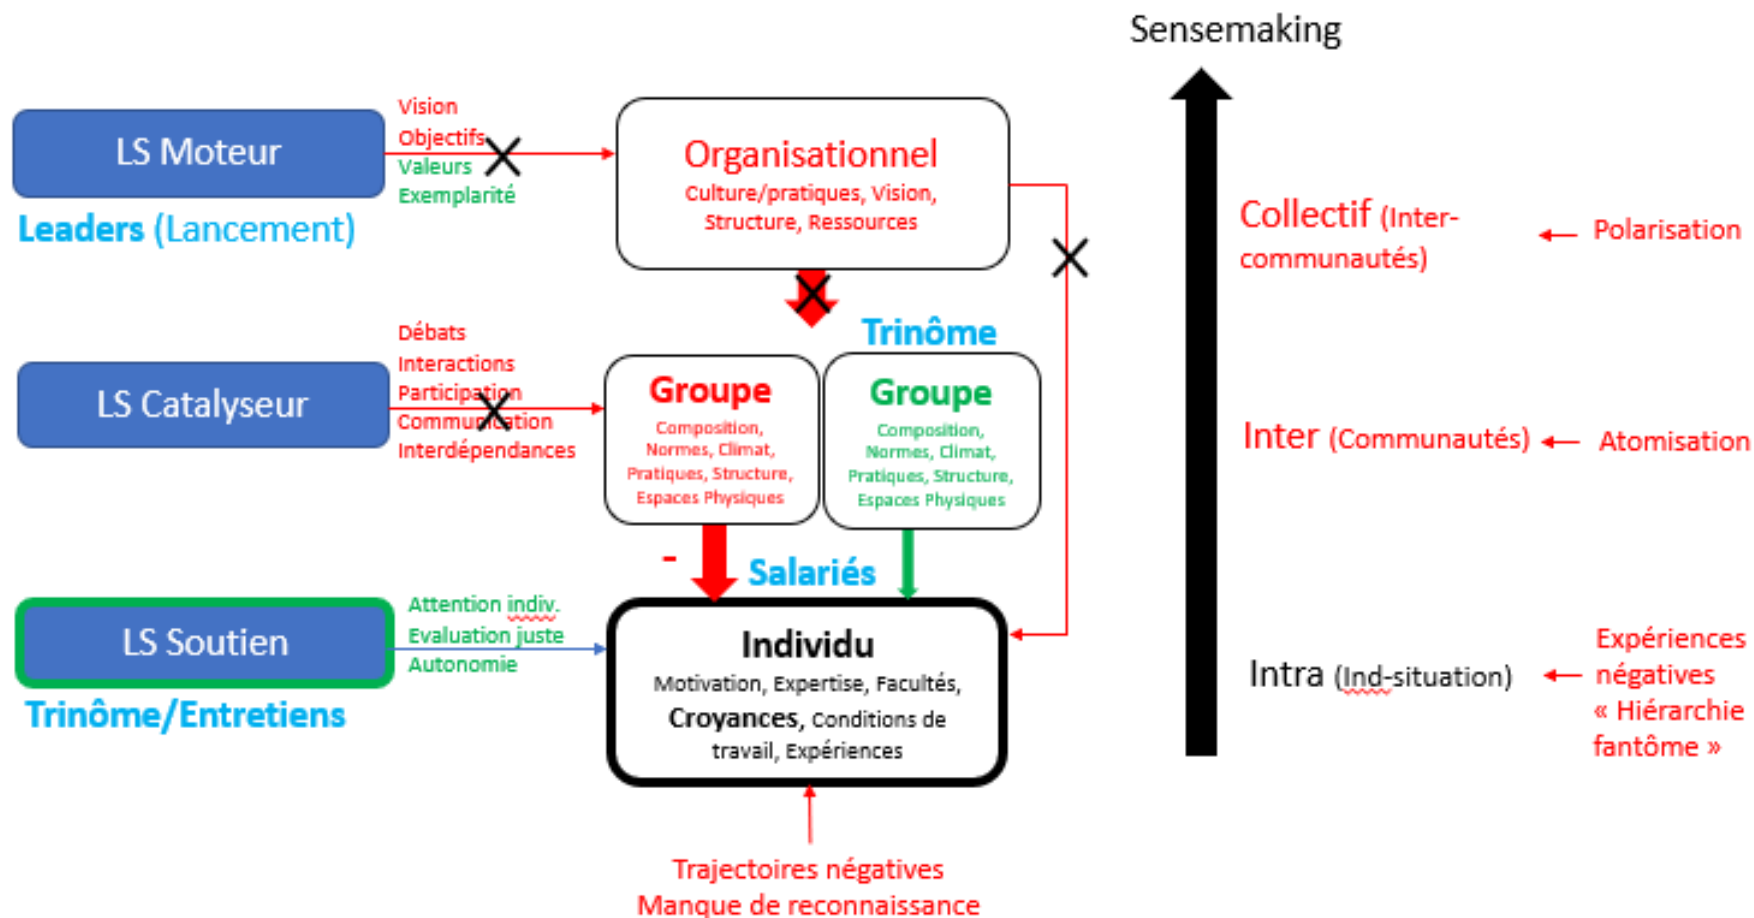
Sensemaking

LS Moteur

Leaders (Lancement)

Vision
Objectifs
Valeurs
Exemplarité

Organisationnel
Culture/pratiques, Vision, Structure, Ressources

Collectif (Inter-communautés)

Polarisation

Trinôme

LS Catalyseur

Débats
Interactions
Participation
Communication
Interdépendances

Groupe
Composition, Normes, Climat, Pratiques, Structure, Espaces Physiques

Groupe
Composition, Normes, Climat, Pratiques, Structure, Espaces Physiques

Inter (Communautés)

Atomisation

-

Salariés

LS Soutien

Trinôme/Entretiens

Attention indiv.
Evaluation juste
Autonomie

Individu
Motivation, Expertise, Facultés, Croyances, Conditions de travail, Expériences

Intra (Ind-situation)

Expériences négatives
« Hiérarchie fantôme »

Trajectoires négatives
Manque de reconnaissance